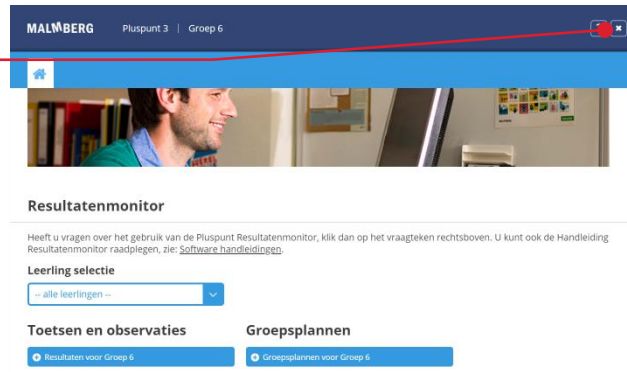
MALMBERG Pluspunt 3 | Groep 6

Resultatenmonitor

Heeft u vragen over het gebruik van de Pluspunt Resultatenmonitor, klik dan op het vraagteken rechtsboven. U kunt ook de Handleiding Resultatenmonitor raadplegen, zie: Software handleidingen.

Leerling selectie

-- alle leerlingen --

Toetsen en observaties

Resultaten voor Groep 6

Groepsplannen

Groepsplannen voor Groep 6